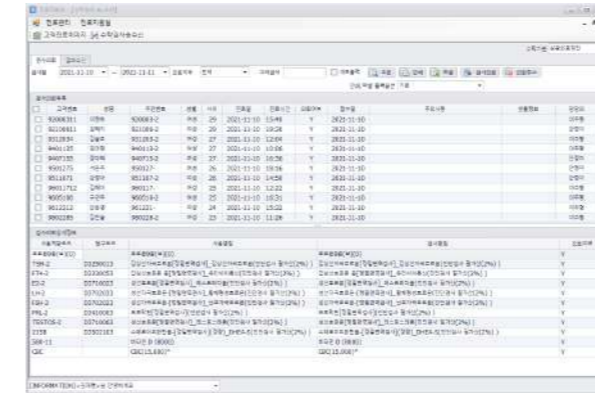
진료관리 진료지원

2021-11-10 ~ 2021-11-11

| 고객번호 | 성명 | 주민번호 | 성별 | 나이 | 진료일 | 진료시간 | 접수일 |
|---|---|---|---|---|---|---|---|
| 93008311 | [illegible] | 930083 | 여 | 29 | 2021-11-10 | 15:49 | 2021-11-10 |
| 92108911 | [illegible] | 921089 | 여 | 29 | 2021-11-10 | 10:28 | 2021-11-10 |
| 94012854 | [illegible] | 940128 | 여 | 27 | 2021-11-10 | 12:04 | 2021-11-10 |
| 94011135 | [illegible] | 940111 | 여 | 27 | 2021-11-10 | 10:06 | 2021-11-10 |
| 94007155 | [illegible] | 940071 | 여 | 27 | 2021-11-10 | 10:58 | 2021-11-10 |
| 9500175 | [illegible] | 950017 | 여 | 26 | 2021-11-10 | 09:56 | 2021-11-10 |
| 95011873 | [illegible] | 950118 | 여 | 26 | 2021-11-10 | 14:58 | 2021-11-10 |
| 96001712 | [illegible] | 960017 | 여 | 25 | 2021-11-10 | 12:22 | 2021-11-10 |
| 9600580 | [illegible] | 960058 | 여 | 25 | 2021-11-10 | 10:31 | 2021-11-10 |
| 9612211 | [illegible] | 961221 | 여 | 24 | 2021-11-10 | 15:21 | 2021-11-10 |
| 9800289 | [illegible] | 980028 | 여 | 23 | 2021-11-10 | 11:29 | 2021-11-10 |

| 검사코드 | 청구코드 | 검사명 | 결과 |
|---|---|---|---|
| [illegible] | | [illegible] | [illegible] |
| T3RI-2 | D3290013 | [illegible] | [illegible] |
| FT4-2 | D3330053 | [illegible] | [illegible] |
| E2-2 | D3710023 | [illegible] | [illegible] |
| LH-2 | D3700023 | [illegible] | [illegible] |
| FSH-2 | D3750023 | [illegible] | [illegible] |
| PRL-2 | D3410033 | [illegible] | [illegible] |
| TESTOS-2 | D3750063 | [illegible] | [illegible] |
| DJSB | D3920163 | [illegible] | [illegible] |
| SRR-11 | | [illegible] | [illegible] |
| CBC | | CBC(15,630)* | CBC(15,000)* |